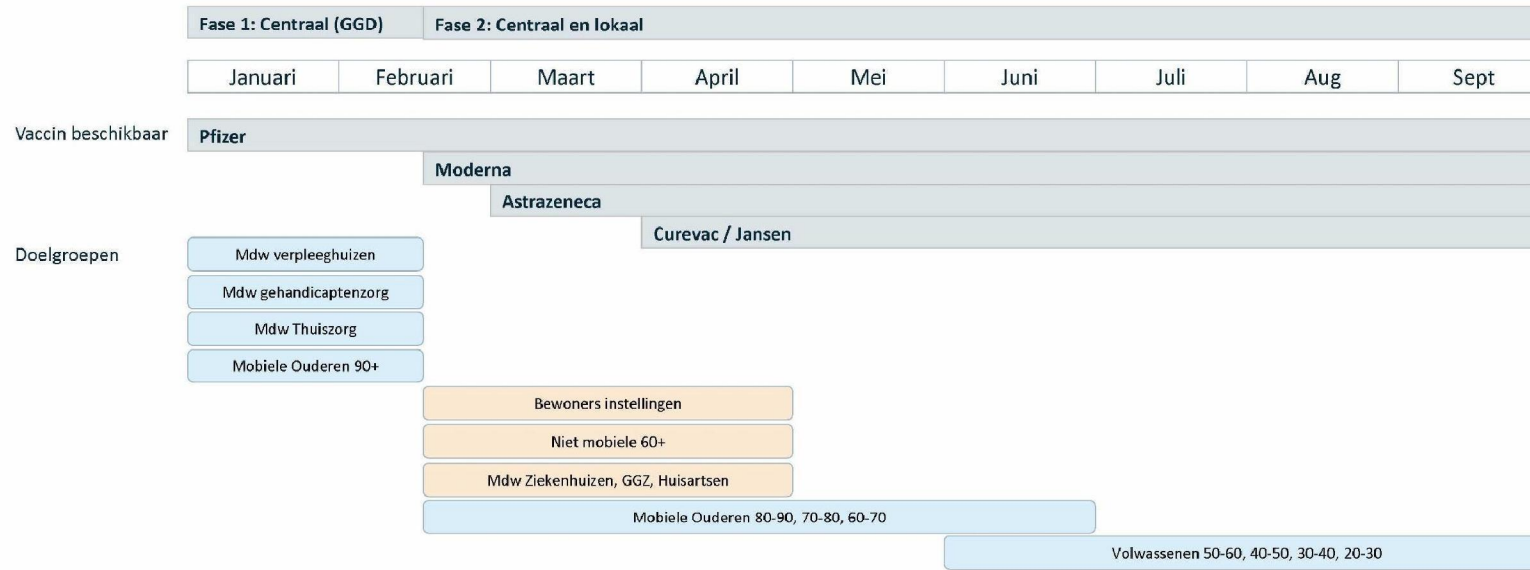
Fase 1: Centraal (GGD) | Fase 2: Centraal en lokaal

| Januari | Februari | Maart | April | Mei | Juni | Juli | Aug | Sept |
|---|---|---|---|---|---|---|---|---|

Vaccin beschikbaar

Pfizer

Moderna

Astrazeneca

Curevac / Jansen

Doelgroepen

Mdw verpleeghuizen

Mdw gehandicaptenzorg

Mdw Thuiszorg

Mobiele Ouderen 90+

Bewoners instellingen

Niet mobiele 60+

Mdw Ziekenhuizen, GGZ, Huisartsen

Mobiele Ouderen 80-90, 70-80, 60-70

Volwassenen 50-60, 40-50, 30-40, 20-30